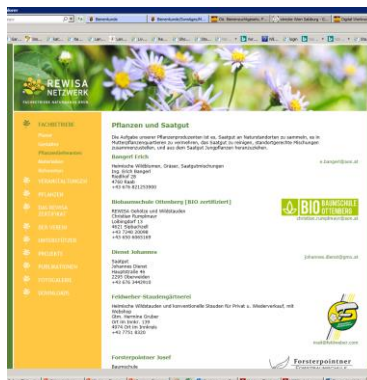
REWISA
NETZWERK

FACHBETRIEBE
Planer
Landwirt
Pflanzeninformation
Materialien
Referenzen
VERANSTALTUNGEN
PFLANZEN
DAS REWISA ZERTIFIKAT
DER VEREIN
MITGLIEDER
PROJEKTE
PUBLIKATIONEN
FOTOGALERIE
FORSCHUNG

Pflanzen und Saatgut

Die Aufgabe unserer Pflanzenproduzenten ist es, Saatgut an Naturstandorten zu sammeln, es in Mutterpflanzengärten zu vermehren, das Saatgut zu reinigen, standortgerechte Mischungen zusammenzustellen, und aus dem Saatgut Jungpflanzen heranzuziehen.

Bangerl Erich
e.bangerl@aon.at
Heimische Wildblumen, Gräser, Saatgutmischungen
Ing. Erich Bangerl
Raabhof 39
4760 Raab
+43 676 82125990

Biobaumschule Ottenberg [BIO zertifiziert]
BIO BAUMSCHULE OTTENBERG
christian.rumpelmayr@aon.at
REWISA Gehölze und Wildstauden
Christian Rumpelmayr
Lobingdorf 13
4621 Sipbachzell
+43 7240 20006
+43 650 6965169

Diendl Johannes
johannes.diendl@gmx.at
Saatgut
Johannes Diendl
Hauptstraße 46
2201 Oberweiden
+43 676 3442410

Feldweber Staudengärtnerei
Heimische Wildstauden und konventionelle Stauden für Privat u. Wiederverkauf, mit Webshop
Stm. Hermine Gruber
Ort im Innkr. 139
4974 Ort im Innkreis
+43 7751 8320
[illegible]

Forsterpointner Josef
Forsterpointner
Baumschule